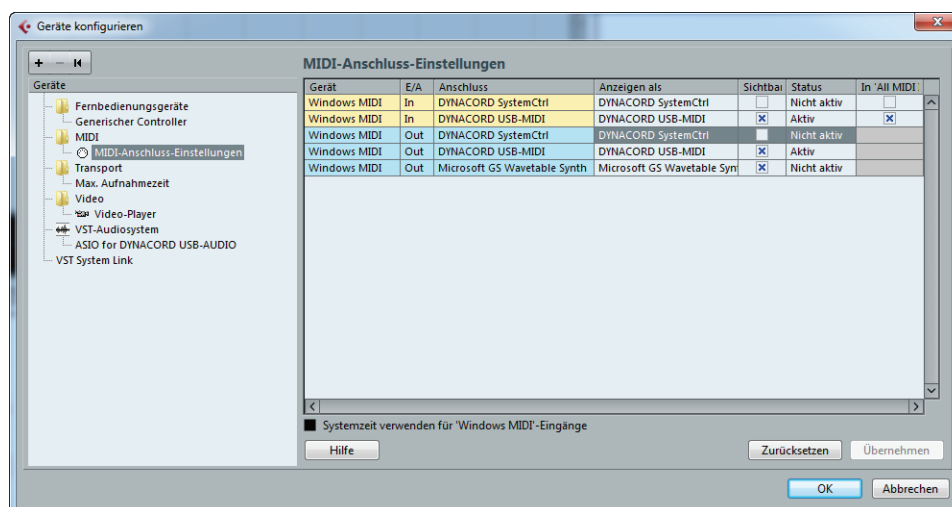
Geräte konfigurieren

Geräte
Fernbedienungsgeräte
Generischer Controller
MIDI
MIDI-Anschluss-Einstellungen
Transport
Max. Aufnahmezeit
Video
Video-Player
VST-Audiosystem
ASIO for DYNACORD USB-AUDIO
VST System Link

MIDI-Anschluss-Einstellungen

| Gerät | E/A | Anschluss | Anzeigen als | Sichtbar | Status | In 'All MIDI |
|---|---|---|---|---|---|---|
| Windows MIDI | In | DYNACORD SystemCtrl | DYNACORD SystemCtrl | | Nicht aktiv | |
| Windows MIDI | In | DYNACORD USB-MIDI | DYNACORD USB-MIDI | ☒ | Aktiv | ☒ |
| Windows MIDI | Out | DYNACORD SystemCtrl | DYNACORD SystemCtrl | | Nicht aktiv | |
| Windows MIDI | Out | DYNACORD USB-MIDI | DYNACORD USB-MIDI | ☒ | Aktiv | |
| Windows MIDI | Out | Microsoft GS Wavetable Synth | Microsoft GS Wavetable Syn | ☒ | Nicht aktiv | |

Systemzeit verwenden für 'Windows MIDI'-Eingänge

Hilfe
Zurücksetzen
Übernehmen
OK
Abbrechen